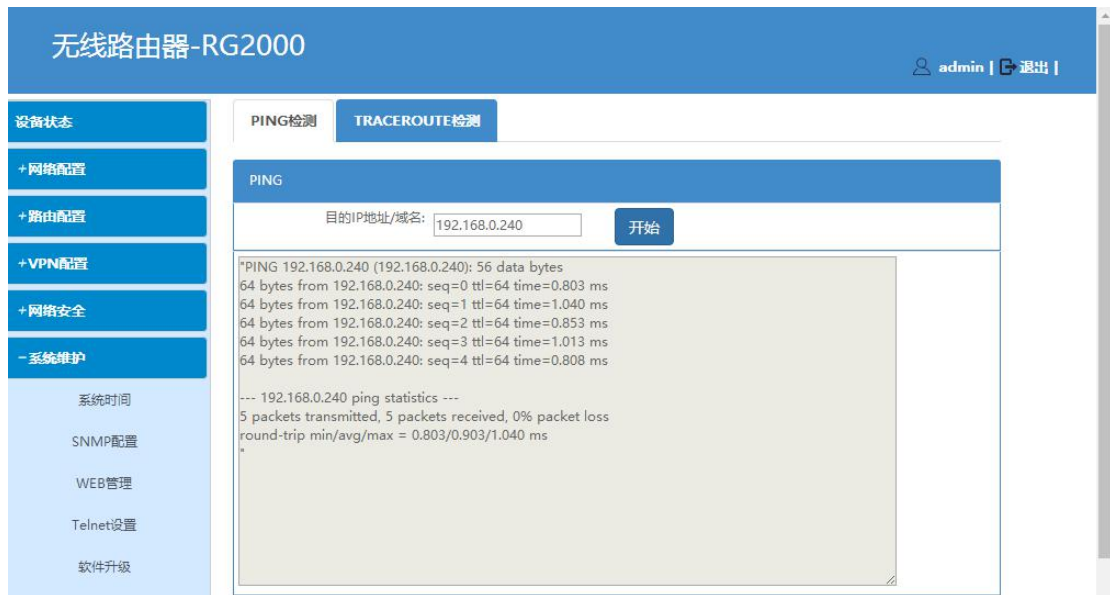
无线路由器-RG2000

admin | 退出 |

设备状态
+网络配置
+路由配置
+VPN配置
+网络安全
−系统维护
系统时间
SNMP配置
WEB管理
Telnet设置
软件升级

PING检测
TRACEROUTE检测

PING

目的IP地址/域名: 192.168.0.240
开始

"PING 192.168.0.240 (192.168.0.240): 56 data bytes
64 bytes from 192.168.0.240: seq=0 ttl=64 time=0.803 ms
64 bytes from 192.168.0.240: seq=1 ttl=64 time=1.040 ms
64 bytes from 192.168.0.240: seq=2 ttl=64 time=0.853 ms
64 bytes from 192.168.0.240: seq=3 ttl=64 time=1.013 ms
64 bytes from 192.168.0.240: seq=4 ttl=64 time=0.808 ms

--- 192.168.0.240 ping statistics ---
5 packets transmitted, 5 packets received, 0% packet loss
round-trip min/avg/max = 0.803/0.903/1.040 ms
"